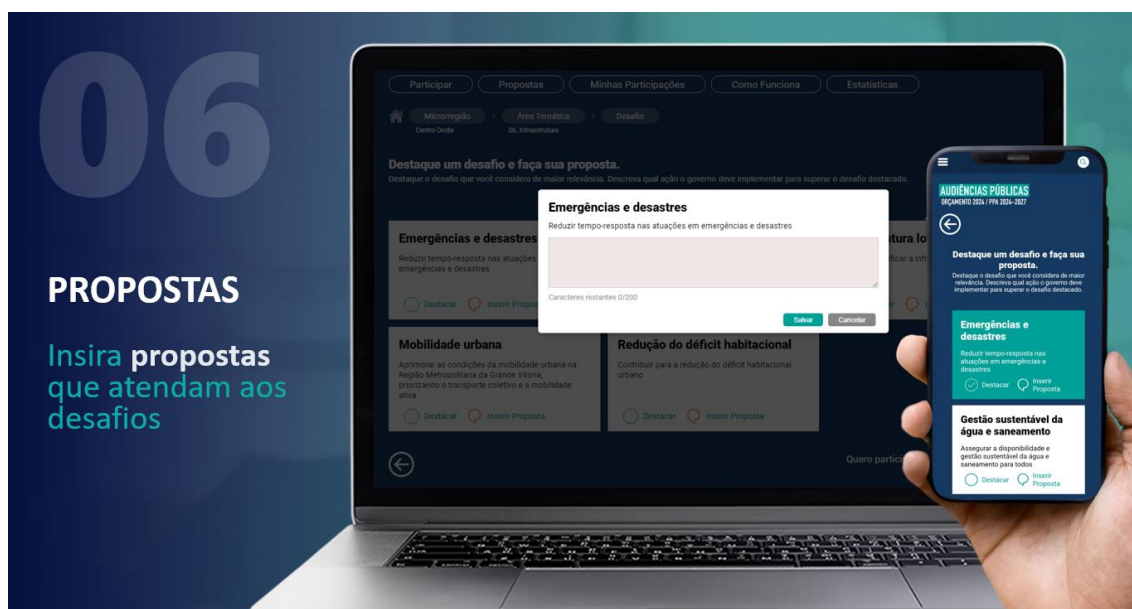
06

PROPOSTAS

Insira propostas que atendam aos desafios

Participar | Propostas | Minhas Participações | Como Funciona | Estatísticas

Microrregião > Área Temática > Desafio
Centro Oeste | 06. Infraestrutura

Destaque um desafio e faça sua proposta.
Destaque o desafio que você considera de maior relevância. Descreva qual ação o governo deve implementar para superar o desafio destacado.

Emergências e desastres
Reduzir tempo-resposta nas atuações em emergências e desastres

Destacar | Inserir Proposta

tura lo
ficar a infr

Emergências e desastres
Reduzir tempo-resposta nas atuações em emergências e desastres

Caracteres restantes 0/200

Salvar | Cancelar

Mobilidade urbana
Aprimorar as condições da mobilidade urbana na Região Metropolitana da Grande Vitória, priorizando o transporte coletivo e a mobilidade ativa

Destacar | Inserir Proposta

Redução do déficit habitacional
Contribuir para a redução do déficit habitacional urbano

Destacar | Inserir Proposta

Quero partici

AUDIÊNCIAS PÚBLICAS
ORÇAMENTO 2024 / PPA 2024-2027

Destaque um desafio e faça sua proposta.
Destaque o desafio que você considera de maior relevância. Descreva qual ação o governo deve implementar para superar o desafio destacado.

Emergências e desastres
Reduzir tempo-resposta nas atuações em emergências e desastres
Destacar | Inserir Proposta

Gestão sustentável da água e saneamento
Assegurar a disponibilidade e gestão sustentável da água e saneamento para todos
Destacar | Inserir Proposta